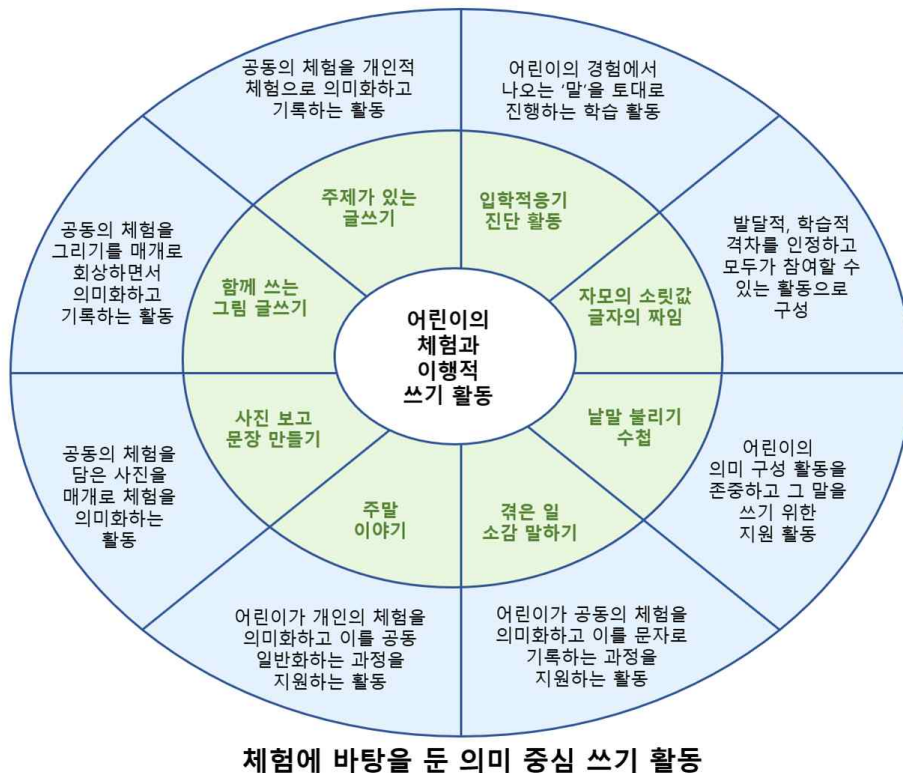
어린이의
체험과
이행적
쓰기 활동

주제가 있는
글쓰기

입학적응기
진단 활동

자모의 소릿값
글자의 짜임

낱말 불리기
수첩

겪은 일
소감 말하기

주말
이야기

사진 보고
문장 만들기

함께 쓰는
그림 글쓰기

공동의 체험을 개인적
체험으로 의미화하고
기록하는 활동

어린이의 경험에서
나오는 '말'을 토대로
진행하는 학습 활동

발달적, 학습적
격차를 인정하고
모두가 참여할 수
있는 활동으로
구성

어린이의
의미 구성 활동을
존중하고 그 말을
쓰기 위한
지원 활동

어린이가 공동의 체험을
의미화하고 이를 문자로
기록하는 과정을
지원하는 활동

어린이가 개인의 체험을
의미화하고 이를 공동
일반화하는 과정을
지원하는 활동

공동의 체험을
담은 사진을
매개로 체험을
의미화하는
활동

공동의 체험을
그리기를 매개로
회상하면서
의미화하고
기록하는 활동

체험에 바탕을 둔 의미 중심 쓰기 활동